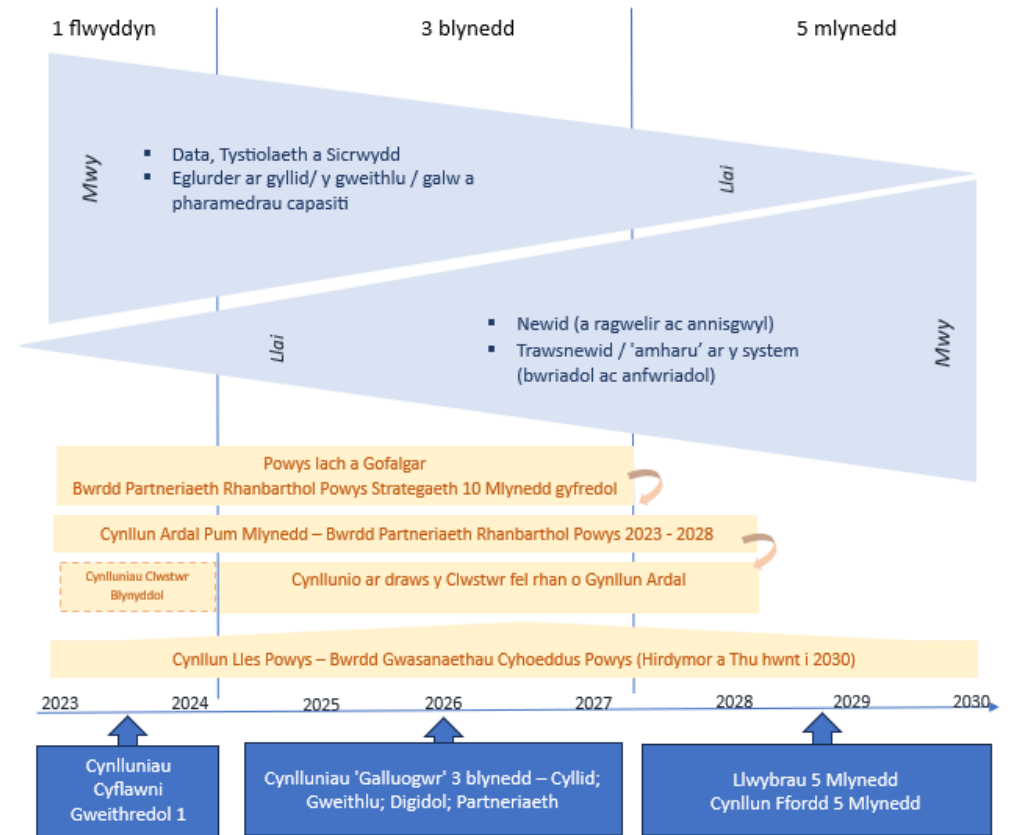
1 flwyddyn

3 blynedd

5 mlynedd

Mwy

- Data, Tystiolaeth a Sicrwydd
- Eglurder ar gyllid/ y gweithlu / galw a pharamedrau capasiti

Llai

Llai

- Newid (a ragwelir ac annisgwyl)
- Trawsnewid / 'amharu' ar y system (bwriadol ac anfwriadol)

Mwy

Powys Iach a Gofalgar
Bwrdd Partneriaeth Rhanbarthol Powys Strategaeth 10 Mlynedd gyfredol

Cynllun Ardal Pum Mlynedd – Bwrdd Partneriaeth Rhanbarthol Powys 2023 - 2028

Cynlluniau Clwstwr Blynyddol

Cynllunio ar draws y Clwstwr fel rhan o Gynllun Ardal

Cynllun Lles Powys – Bwrdd Gwasanaethau Cyhoeddus Powys (Hirdymor a Thu hwnt i 2030)

2023 2024 2025 2026 2027 2028 2029 2030

Cynlluniau Cyflawni Gweithredol 1

Cynlluniau 'Galluogwr' 3 blynedd – Cyllid; Gweithlu; Digidol; Partneriaeth

Llwybrau 5 Mlynedd
Cynllun Ffordd 5 Mlynedd